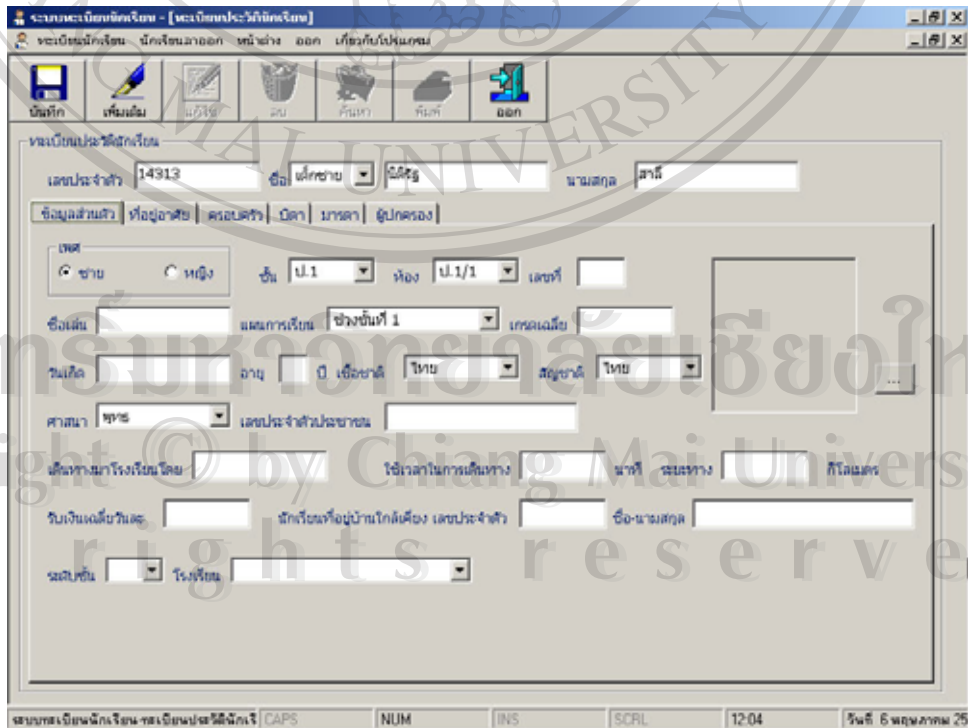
ระบบทะเบียนนักเรียน - [ทะเบียนประวัตินักเรียน]
ทะเบียนนักเรียน นักเรียนลาออก หน้าต่าง ออก เกี่ยวกับโปรแกรม

บันทึก เพิ่มเติม แก้ไข ลบ ค้นหา พิมพ์ ออก

ทะเบียนประวัตินักเรียน
เลขประจำตัว 14313 ชื่อ เด็กชาย นิติรัฐ นามสกุล สาลี
ข้อมูลส่วนตัว ที่อยู่อาศัย ครอบครัว บิดา มารดา ผู้ปกครอง
เพศ ชาย หญิง ชั้น ป.1 ห้อง ป.1/1 เลขที่
ชื่อเล่น แผนการเรียน ช่วงชั้นที่ 1 เกรดเฉลี่ย
วันเกิด อายุ ปี เชื้อชาติ ไทย สัญชาติ ไทย ...
ศาสนา พุทธ เลขประจำตัวประชาชน
เดินทางมาโรงเรียนโดย ใช้เวลาในการเดินทาง นาที ระยะทาง กิโลเมตร
รับเงินเฉลี่ยวันละ นักเรียนที่อยู่บ้านใกล้เคียง เลขประจำตัว ชื่อ-นามสกุล
ระดับชั้น โรงเรียน

ลิขสิทธิ์มหาวิทยาลัยเชียงใหม่
Copyright © by Chiang Mai University
All rights reserved

ระบบทะเบียนนักเรียน-ทะเบียนประวัตินักเรี CAPS NUM INS SCRL 12:04 วันที่ 6 พฤษภาคม 25